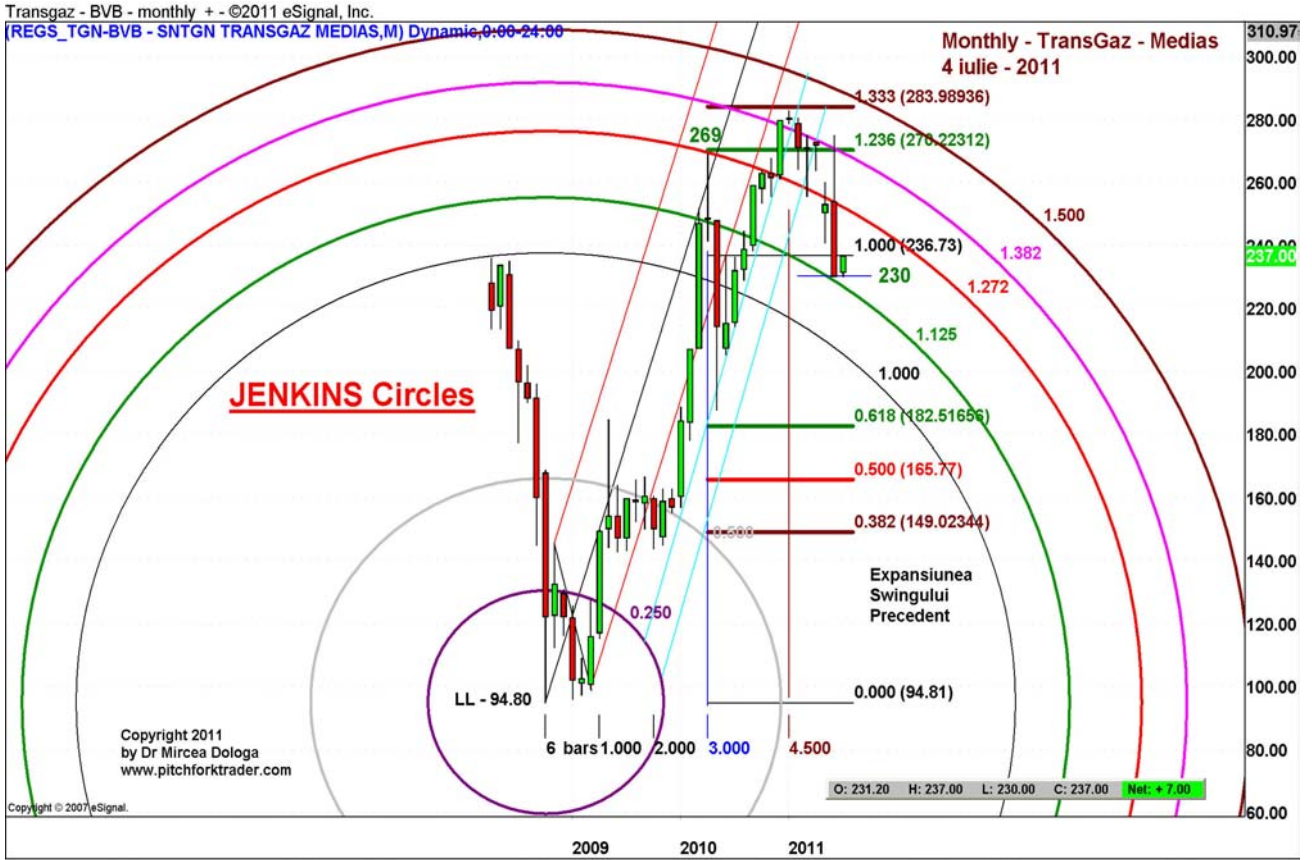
Transgaz - BVB - monthly + - ©2011 eSignal, Inc.
(REGS_TGN-BVB - SNTGN TRANSGAZ MEDIAS,M) Dynamic,0:00-24:00

Monthly - TransGaz - Medias
4 iulie - 2011

1.333 (283.98936)
269
1.236 (270.22312)
1.500
1.000 (236.73)
1.382
230
1.272
1.125
1.000
JENKINS Circles
0.618 (182.51656)
0.500 (165.77)
0.500
0.382 (149.02344)
Expansiunea
Swingului
Precedent
0.250
LL - 94.80
0.000 (94.81)
6 bars 1.000 2.000 3.000 4.500
Copyright 2011
by Dr Mircea Dologa
www.pitchforktrader.com
O: 231.20 H: 237.00 L: 230.00 C: 237.00 Net: + 7.00
Copyright © 2007 eSignal.
2009 2010 2011

310.97
300.00
280.00
260.00
240.00
237.00
220.00
200.00
180.00
160.00
140.00
120.00
100.00
80.00
60.00